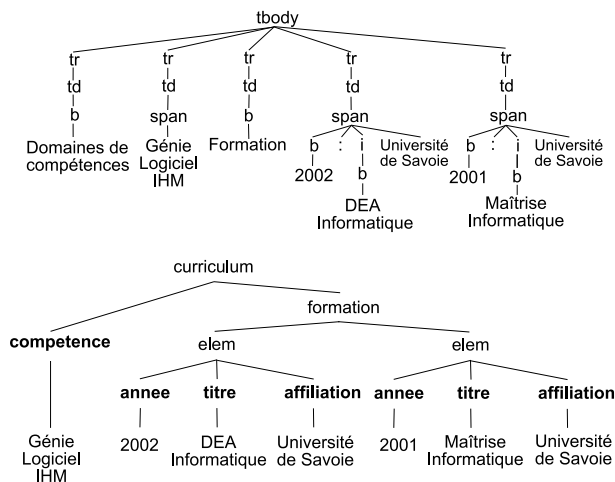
tbody

tr
td
b
Domaines de compétences

tr
td
span
Génie Logiciel IHM

tr
td
b
Formation

tr
td
span
b
2002
:
i
b
DEA Informatique
Université de Savoie

tr
td
span
b
2001
:
i
b
Maîtrise Informatique
Université de Savoie

curriculum

**competence**
Génie Logiciel IHM

formation

elem
**annee**
2002
**titre**
DEA Informatique
**affiliation**
Université de Savoie

elem
**annee**
2001
**titre**
Maîtrise Informatique
**affiliation**
Université de Savoie